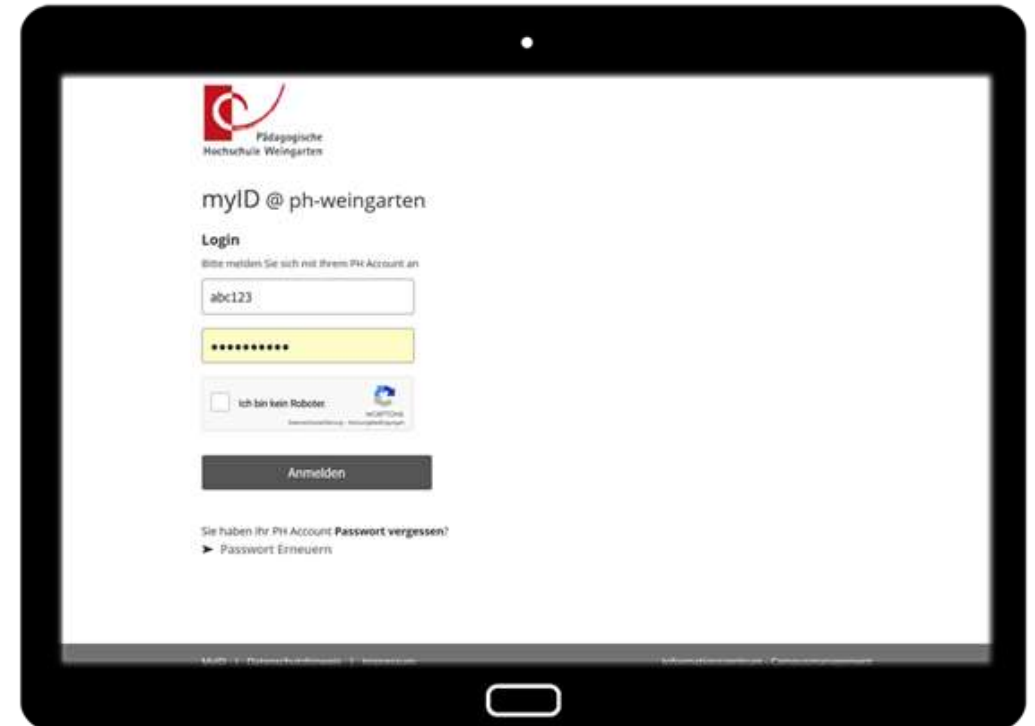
Pädagogische Hochschule Weingarten

myID @ ph-weingarten

Login

Bitte melden Sie sich mit Ihrem PH Account an

abc123

•••••••••••

Ich bin kein Roboter.

reCAPTCHA
Datenschutzerklärung - Nutzungsbedingungen

Anmelden

Sie haben Ihr PH Account **Passwort vergessen**?

➤ Passwort Erneuern

MyID | Datenschutzhinweis | Impressum Informationszentrum · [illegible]